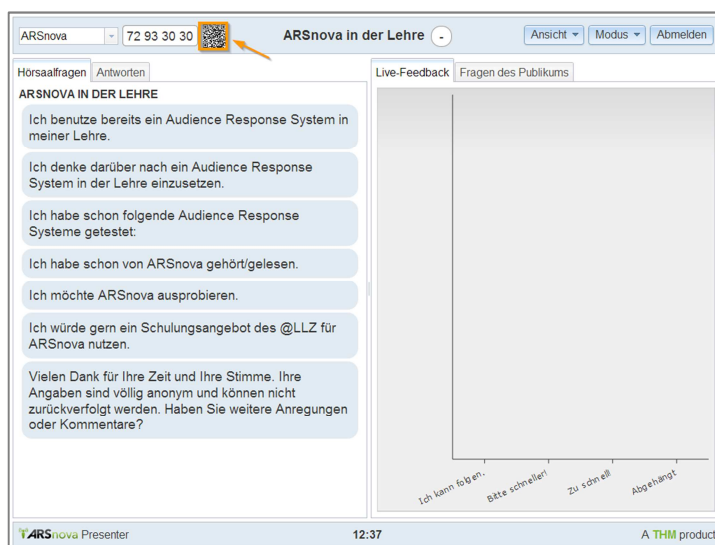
ARSnova | 72 93 30 30 | ARSnova in der Lehre | - | Ansicht | Modus | Abmelden

Hörsaalfragen | Antworten

ARSNOVA IN DER LEHRE

Ich benutze bereits ein Audience Response System in meiner Lehre.

Ich denke darüber nach ein Audience Response System in der Lehre einzusetzen.

Ich habe schon folgende Audience Response Systeme getestet:

Ich habe schon von ARSnova gehört/gelesen.

Ich möchte ARSnova ausprobieren.

Ich würde gern ein Schulungsangebot des @LLZ für ARSnova nutzen.

Vielen Dank für Ihre Zeit und Ihre Stimme. Ihre Angaben sind völlig anonym und können nicht zurückverfolgt werden. Haben Sie weitere Anregungen oder Kommentare?

Live-Feedback | Fragen des Publikums

Ich kann folgen. | Bitte schneller! | Zu schnell! | Abgehängt

ARSnova Presenter | 12:37 | A THM product